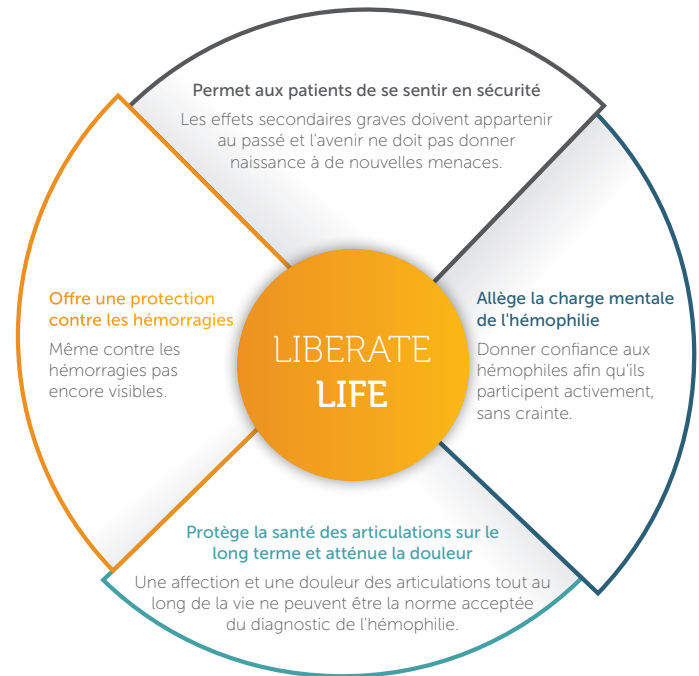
Permet aux patients de se sentir en sécurité

Les effets secondaires graves doivent appartenir au passé et l'avenir ne doit pas donner naissance à de nouvelles menaces.

Offre une protection contre les hémorragies

Même contre les hémorragies pas encore visibles.

LIBERATE LIFE

Allège la charge mentale de l'hémophilie

Donner confiance aux hémophiles afin qu'ils participent activement, sans crainte.

Protège la santé des articulations sur le long terme et atténue la douleur

Une affection et une douleur des articulations tout au long de la vie ne peuvent être la norme acceptée du diagnostic de l'hémophilie.